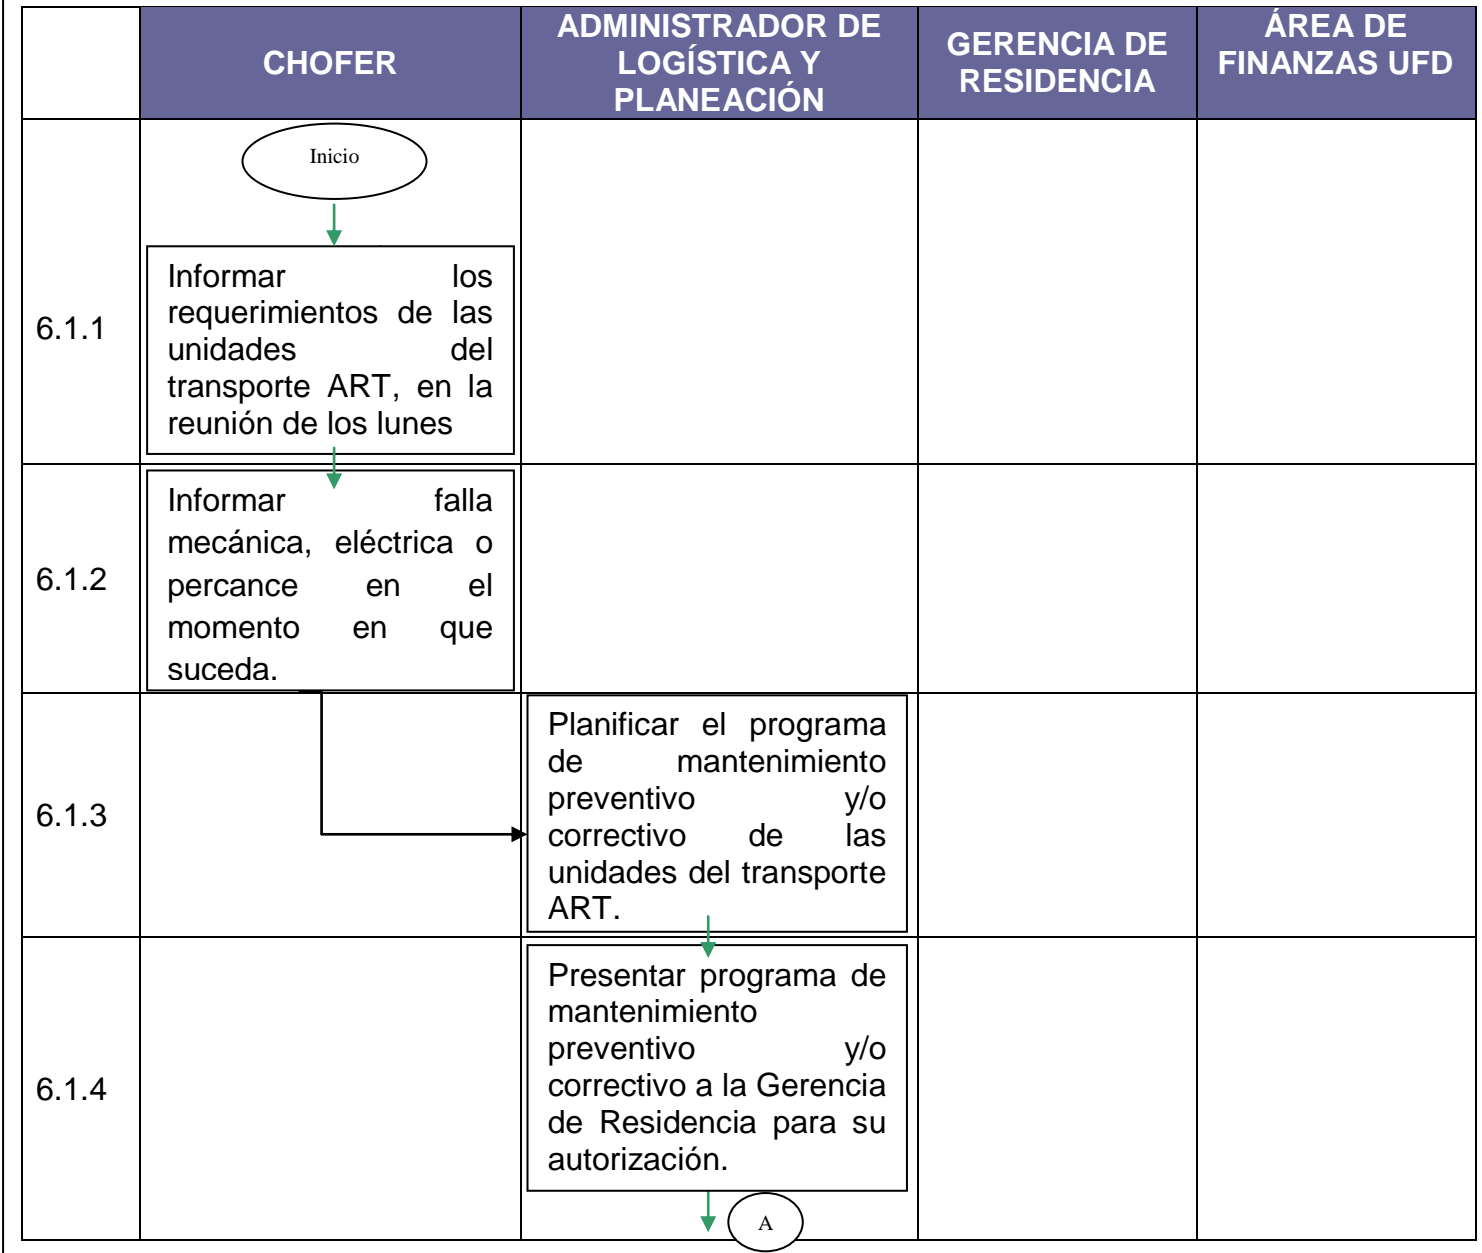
| | CHOFER | ADMINISTRADOR DE LOGÍSTICA Y PLANEACIÓN | GERENCIA DE RESIDENCIA | ÁREA DE FINANZAS UFD |
|---|---|---|---|---|
| 6.1.1 | Inicio<br>Informar los requerimientos de las unidades del transporte ART, en la reunión de los lunes | | | |
| 6.1.2 | Informar falla mecánica, eléctrica o percance en el momento en que suceda. | | | |
| 6.1.3 | | Planificar el programa de mantenimiento preventivo y/o correctivo de las unidades del transporte ART. | | |
| 6.1.4 | | Presentar programa de mantenimiento preventivo y/o correctivo a la Gerencia de Residencia para su autorización.<br>A | | |